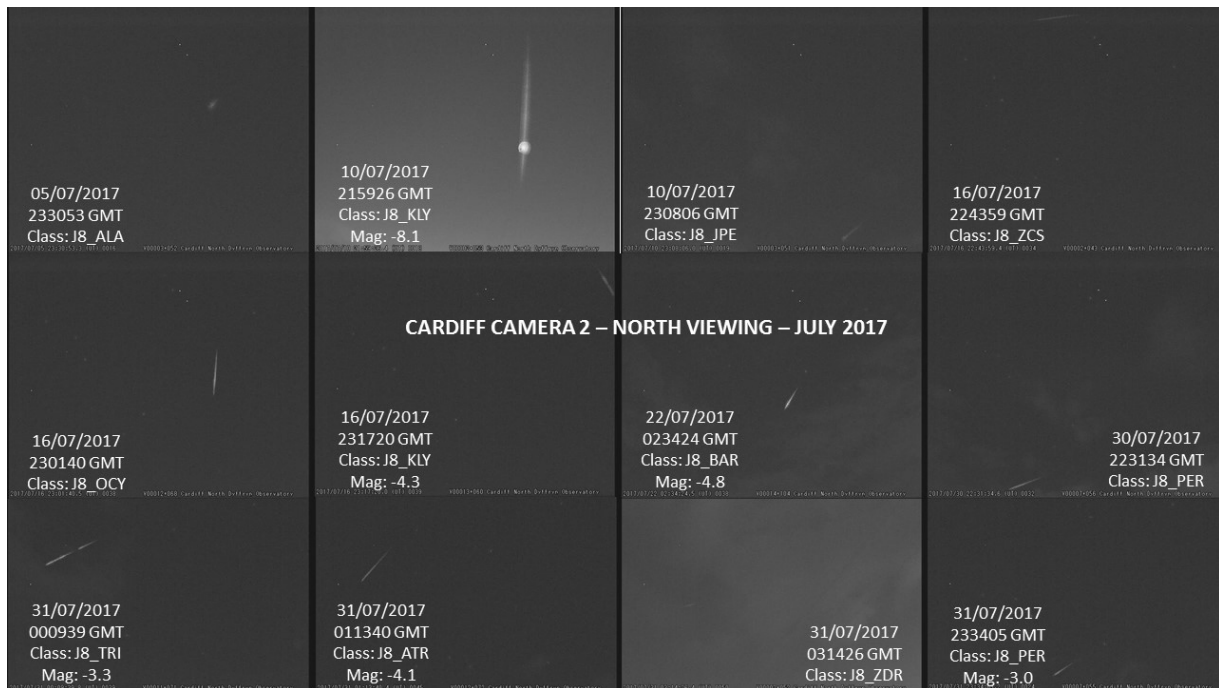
05/07/2017
233053 GMT
Class: J8_ALA

10/07/2017
215926 GMT
Class: J8_KLY
Mag: -8.1

10/07/2017
230806 GMT
Class: J8_JPE

16/07/2017
224359 GMT
Class: J8_ZCS

CARDIFF CAMERA 2 – NORTH VIEWING – JULY 2017

16/07/2017
230140 GMT
Class: J8_OCY

16/07/2017
231720 GMT
Class: J8_KLY
Mag: -4.3

22/07/2017
023424 GMT
Class: J8_BAR
Mag: -4.8

30/07/2017
223134 GMT
Class: J8_PER

31/07/2017
000939 GMT
Class: J8_TRI
Mag: -3.3

31/07/2017
011340 GMT
Class: J8_ATR
Mag: -4.1

31/07/2017
031426 GMT
Class: J8_ZDR

31/07/2017
233405 GMT
Class: J8_PER
Mag: -3.0